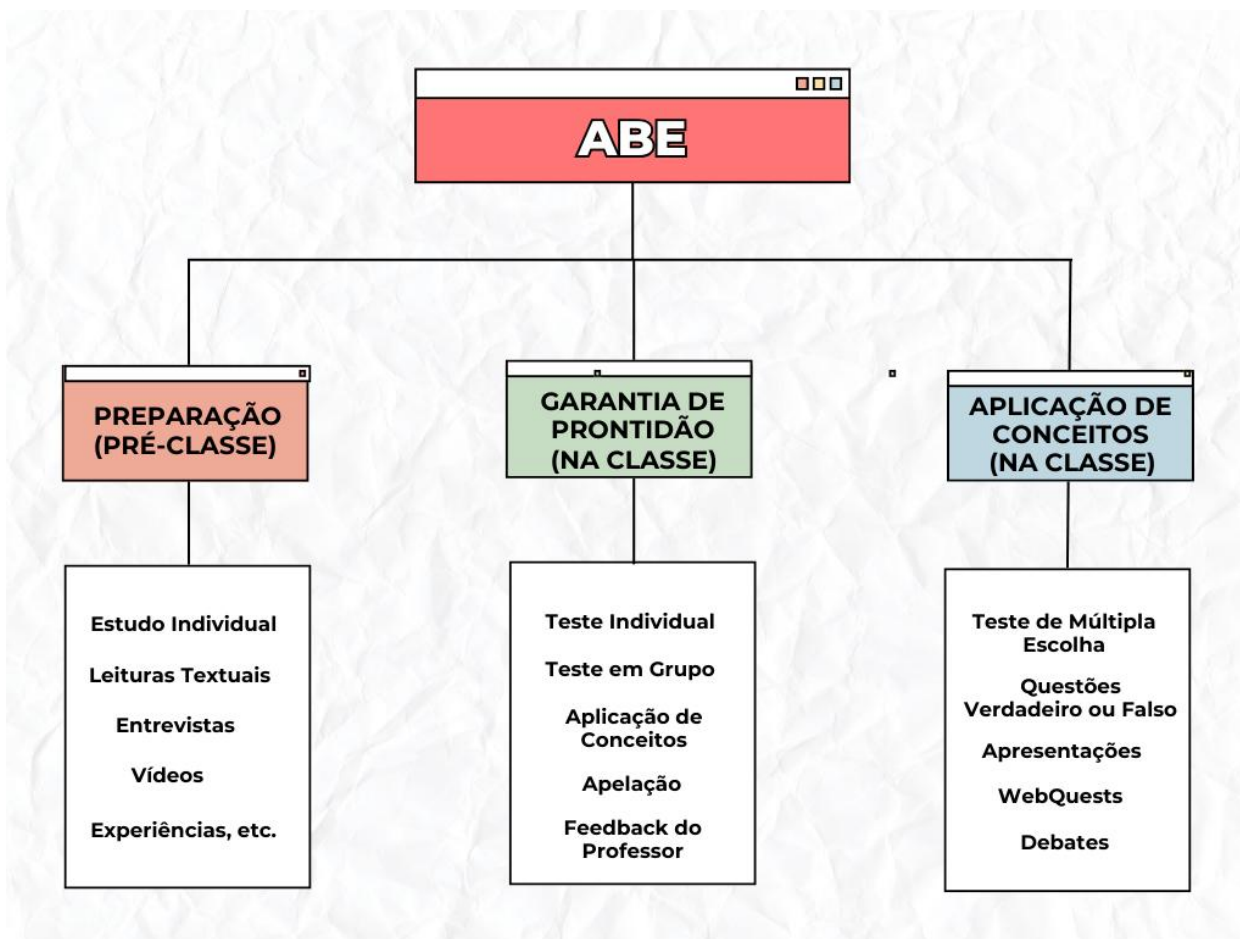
ABE

PREPARAÇÃO (PRÉ-CLASSE)

Estudo Individual

Leituras Textuais

Entrevistas

Vídeos

Experiências, etc.

GARANTIA DE PRONTIDÃO (NA CLASSE)

Teste Individual

Teste em Grupo

Aplicação de Conceitos

Apelação

Feedback do Professor

APLICAÇÃO DE CONCEITOS (NA CLASSE)

Teste de Múltipla Escolha

Questões Verdadeiro ou Falso

Apresentações

WebQuests

Debates